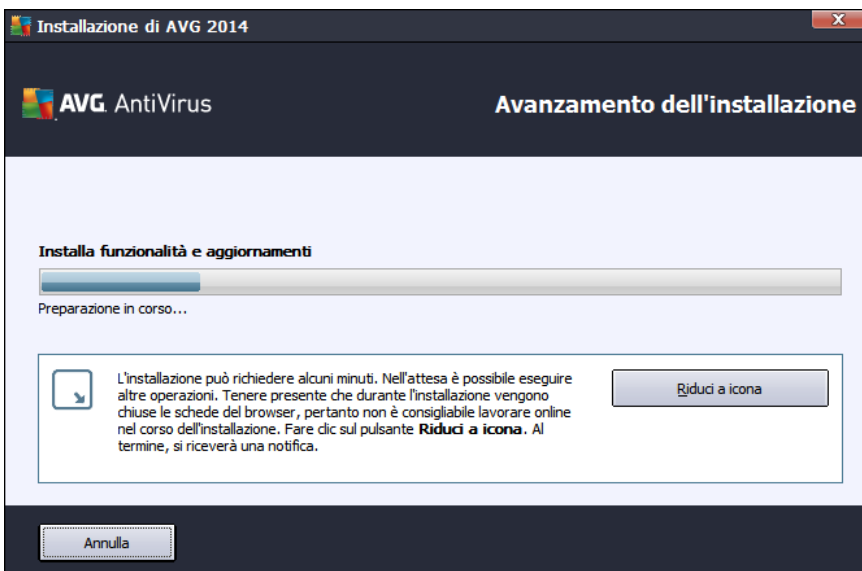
Installazione di AVG 2014

AVG. AntiVirus

Avanzamento dell'installazione

Installa funzionalità e aggiornamenti

Preparazione in corso...

L'installazione può richiedere alcuni minuti. Nell'attesa è possibile eseguire altre operazioni. Tenere presente che durante l'installazione vengono chiuse le schede del browser, pertanto non è consigliabile lavorare online nel corso dell'installazione. Fare clic sul pulsante **Riduci a icona**. Al termine, si riceverà una notifica.

Riduci a icona

Annulla